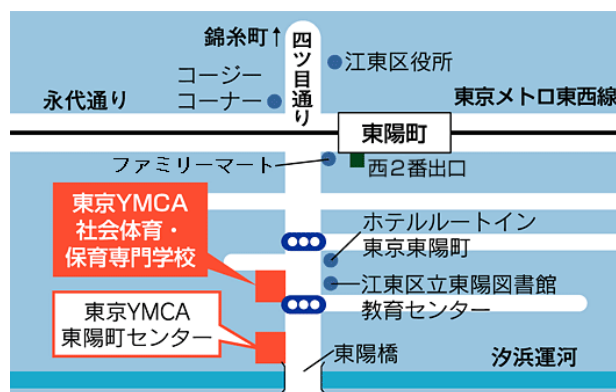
錦糸町↑

四ツ目通り

江東区役所

コージーコーナー

永代通り

東京メトロ東西線

東陽町

ファミリーマート

西２番出口

東京YMCA社会体育・保育専門学校

ホテルルートイン東京東陽町

江東区立東陽図書館

教育センター

東京YMCA東陽町センター

東陽橋

汐浜運河